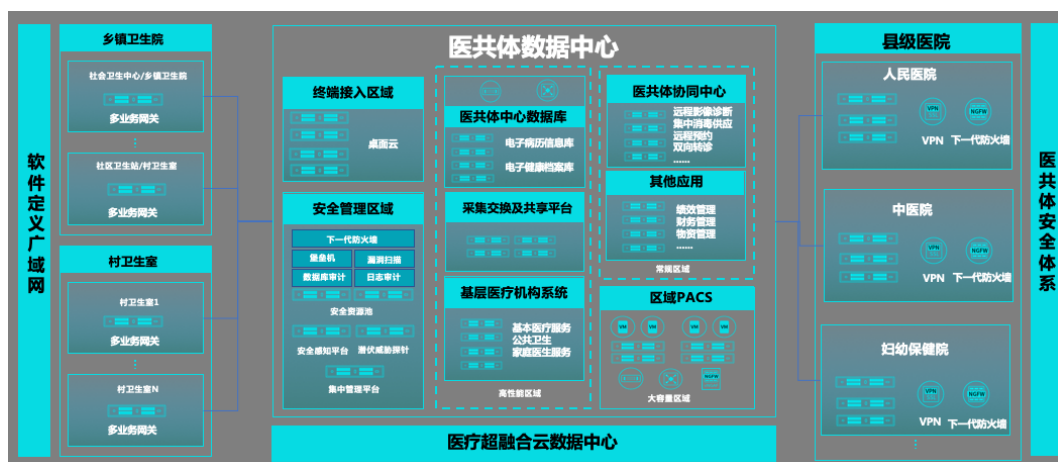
软件定义广域网

乡镇卫生院

社会卫生中心/乡镇卫生院

多业务网关

社区卫生站/村卫生室

多业务网关

村卫生室

村卫生室1

多业务网关

村卫生室N

多业务网关

医共体数据中心

终端接入区域

桌面云

安全管理区域

下一代防火墙

堡垒机

漏洞扫描

数据库审计

日志审计

安全资源池

安全感知平台

潜伏威胁探针

集中管理平台

医共体中心数据库

电子病历信息库

电子健康档案库

采集交换及共享平台

基层医疗机构系统

基本医疗服务

公共卫生

家庭医生服务

高性能区域

医共体协同中心

远程影像诊断

集中消毒供应

远程预约

双向转诊

......

其他应用

绩效管理

财务管理

物资管理

......

常规区域

区域PACS

VM VM VM VM VM VM

NGFW

大容量区域

医疗超融合云数据中心

县级医院

人民医院

VPN NGFW

VPN 下一代防火墙

中医院

VPN NGFW

VPN 下一代防火墙

妇幼保健院

VPN NGFW

VPN 下一代防火墙

医共体安全体系